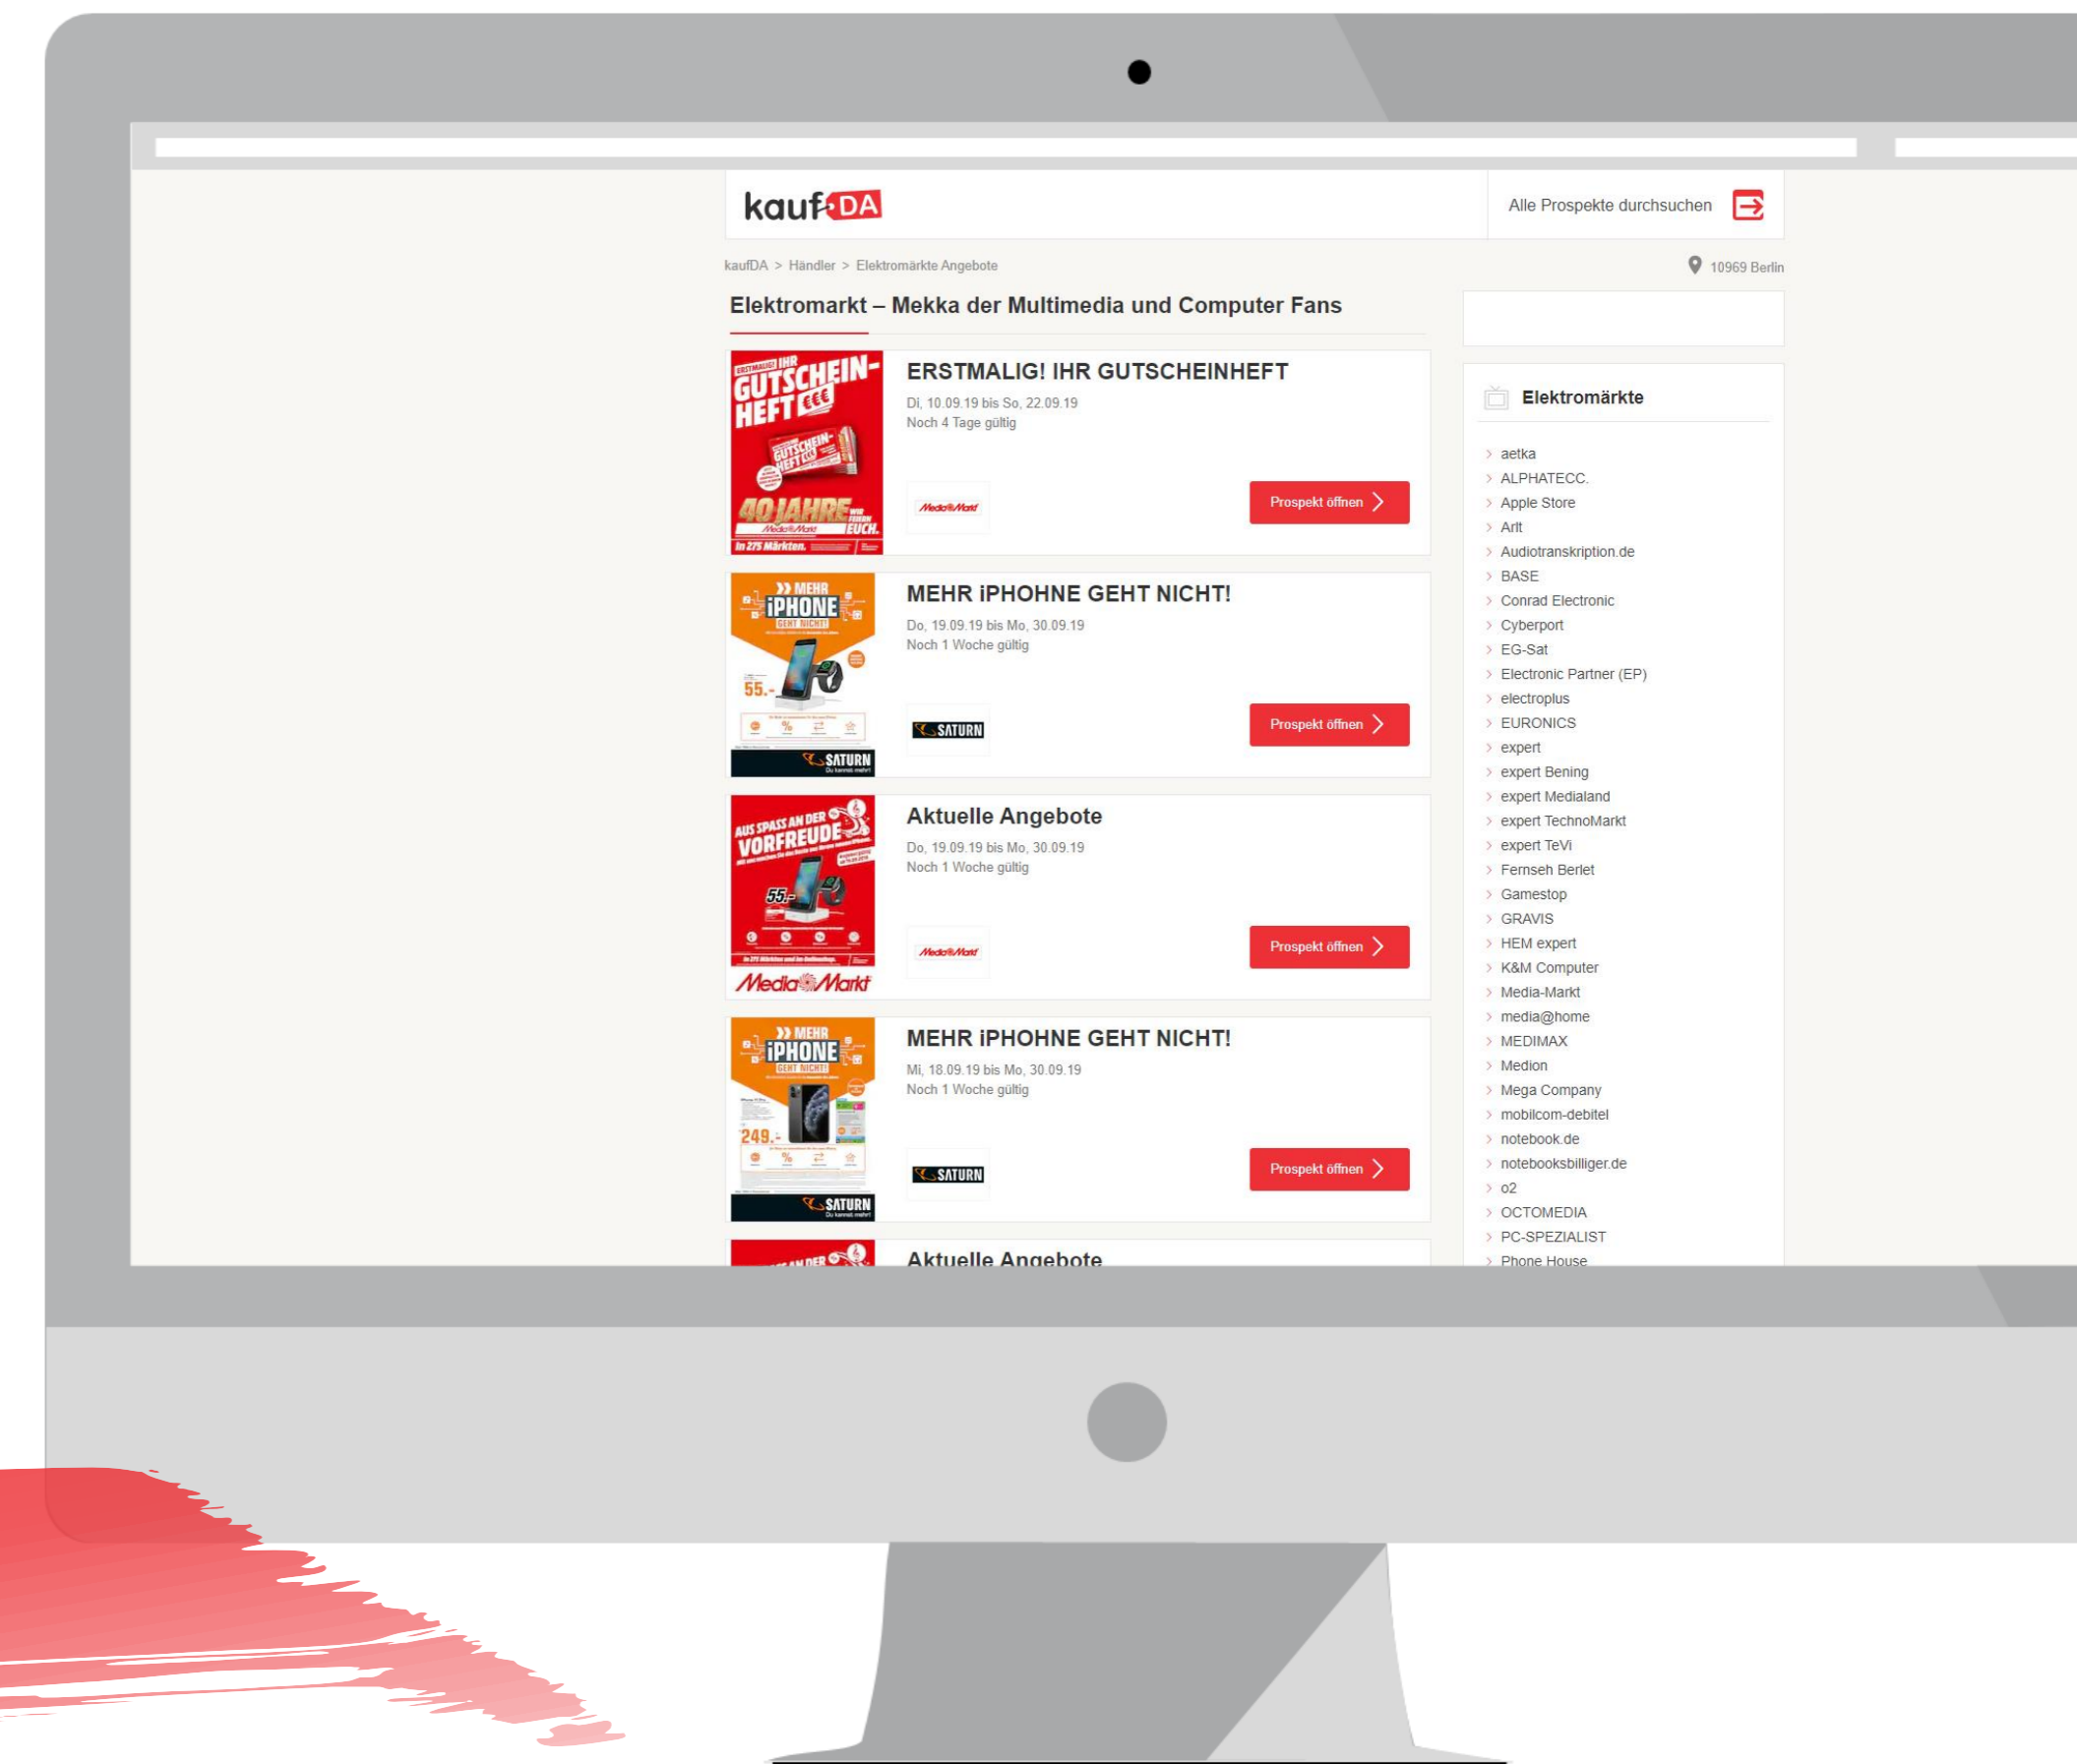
kaufDA

Alle Prospekte durchsuchen

kaufDA > Händler > Elektromärkte Angebote

10969 Berlin

Elektromarkt – Mekka der Multimedia und Computer Fans

ERSTMALIG! IHR GUTSCHEINHEFT
Di, 10.09.19 bis So, 22.09.19
Noch 4 Tage gültig
Prospekt öffnen

MEHR iPHOHNE GEHT NICHT!
Do, 19.09.19 bis Mo, 30.09.19
Noch 1 Woche gültig
Prospekt öffnen

Aktuelle Angebote
Do, 19.09.19 bis Mo, 30.09.19
Noch 1 Woche gültig
Prospekt öffnen

MEHR iPHOHNE GEHT NICHT!
Mi, 18.09.19 bis Mo, 30.09.19
Noch 1 Woche gültig
Prospekt öffnen

Aktuelle Angebote

Elektromärkte
aetka
ALPHATECC.
Apple Store
Arlt
Audiotranskription.de
BASE
Conrad Electronic
Cyberport
EG-Sat
Electronic Partner (EP)
electroplus
EURONICS
expert
expert Bening
expert Medialand
expert TechnoMarkt
expert TeVi
Fernseh Berlet
Gamestop
GRAVIS
HEM expert
K&M Computer
Media-Markt
media@home
MEDIMAX
Medion
Mega Company
mobilcom-debitel
notebook.de
notebooksbilliger.de
o2
OCTOMEDIA
PC-SPEZIALIST
Phone House